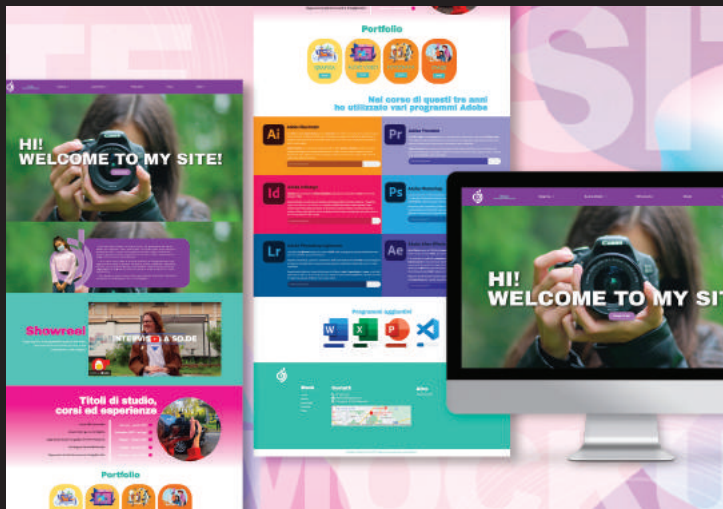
Portfolio

Nel corso di questi tre anni ho utilizzato vari programmi Adobe

Ai

Pr

Id

Ps

Lr

Ae

Programmi Aggiuntivi

HI!
WELCOME TO MY SITE!

Showreel

INTERVISTA A SOLDE

Titoli di studio, corsi ed esperienze

Portfolio

HI!
WELCOME TO MY SITE